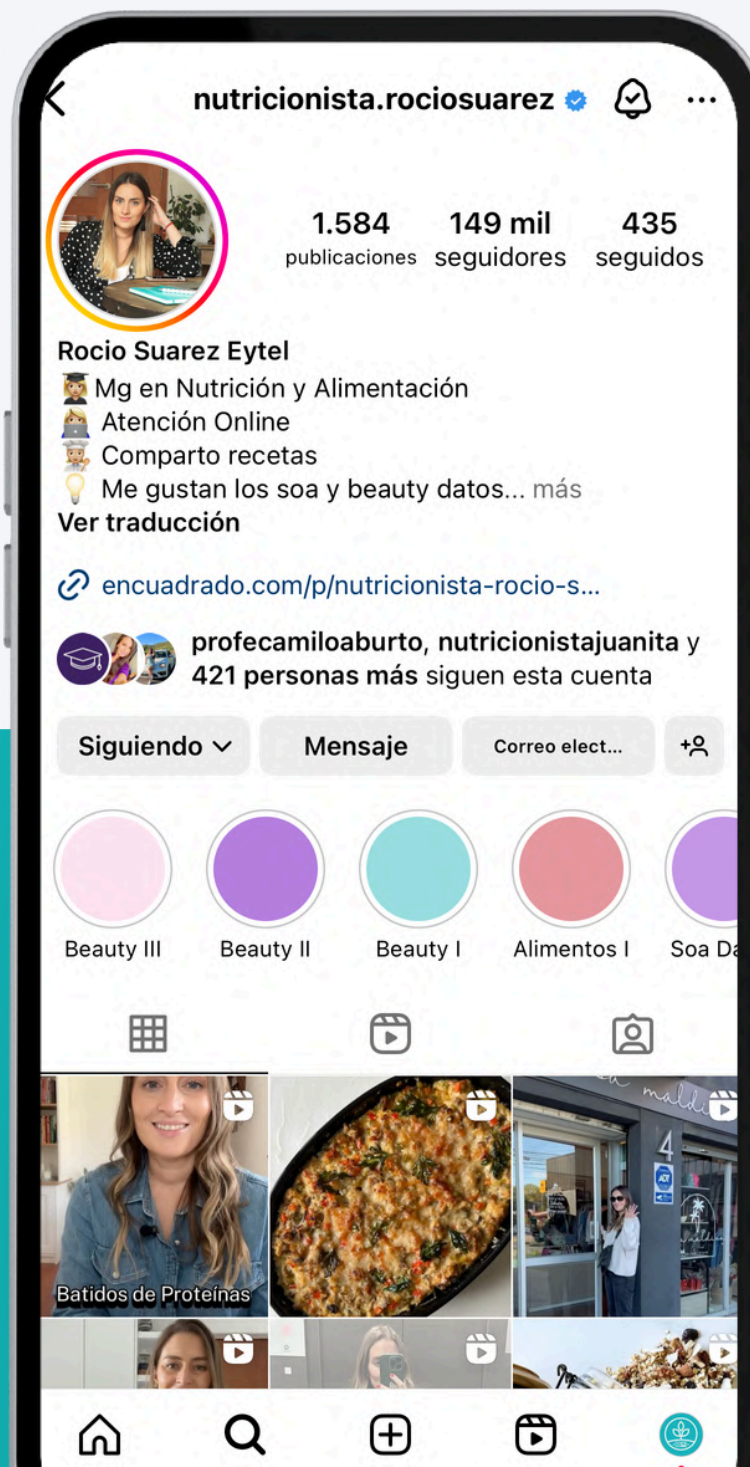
nutricionista.rociosuarez

1.584 publicaciones
149 mil seguidores
435 seguidos

Rocio Suarez Eytel
👩‍🎓 Mg en Nutrición y Alimentación
👩‍💻 Atención Online
👩‍🍳 Comparto recetas
💡 Me gustan los soa y beauty datos... más
Ver traducción

encuadrado.com/p/nutricionista-rocio-s...

profecamiloaburto, nutricionistajuanita y 421 personas más siguen esta cuenta

Siguiendo
Mensaje
Correo elect...

Beauty III
Beauty II
Beauty I
Alimentos I
Soa Da

Batidos de Proteínas

maldi
4